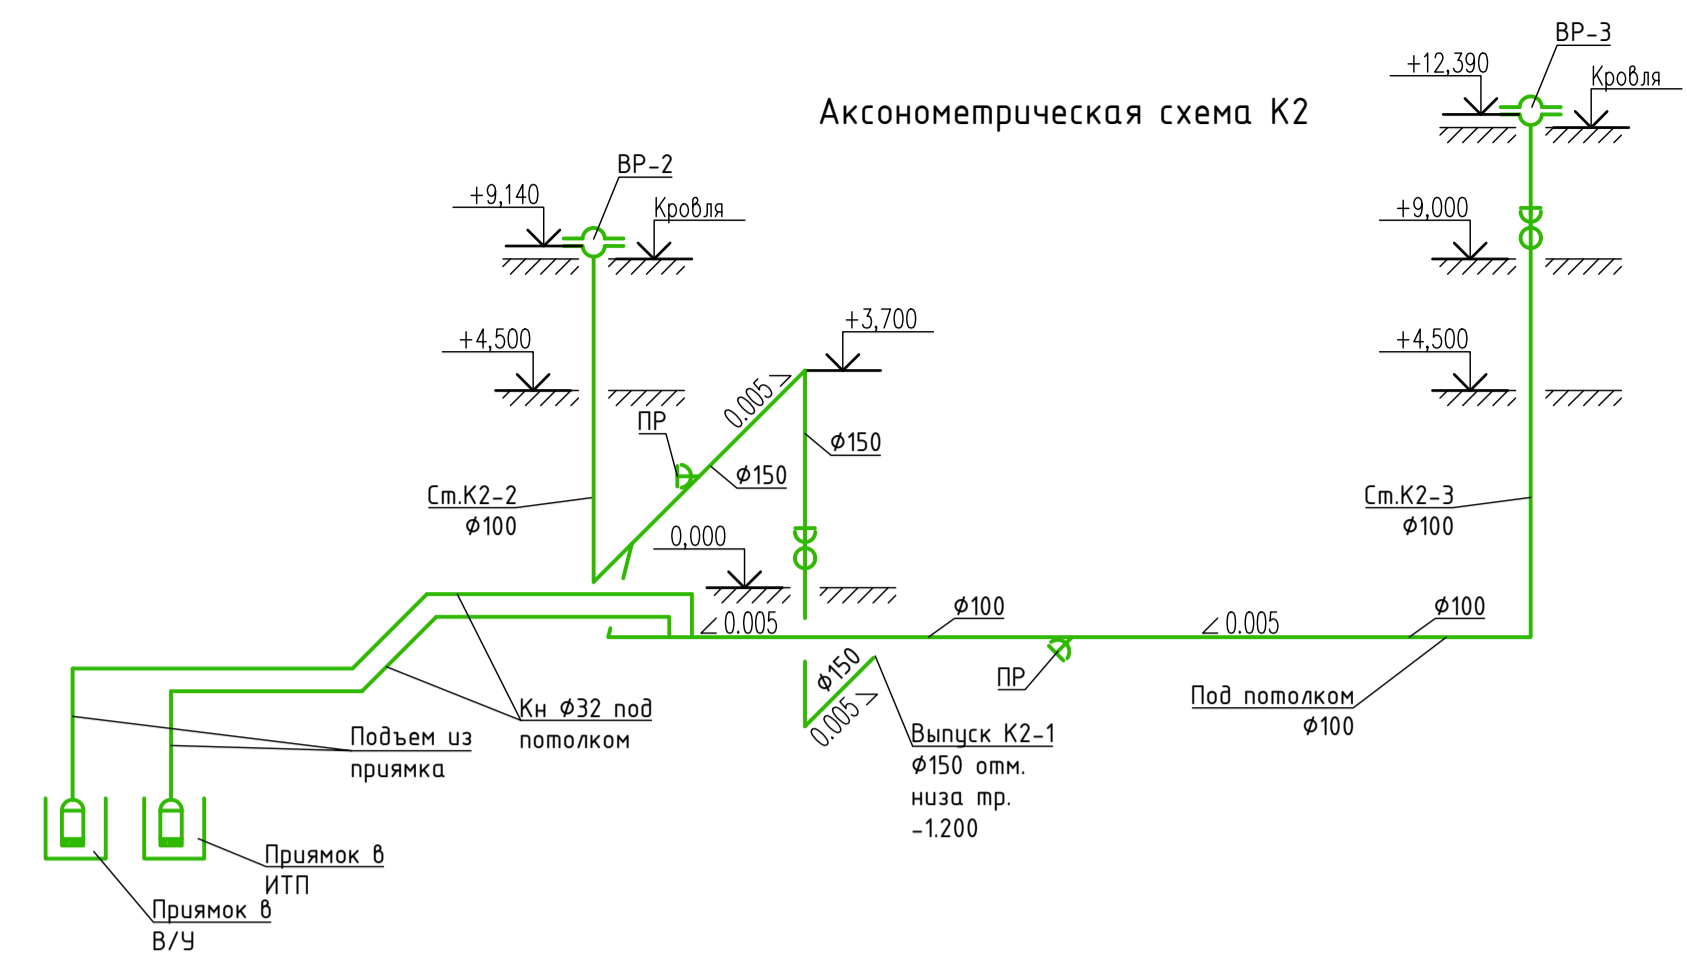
Аксонометрическая схема К2

ВР-2
+9,140
Кровля

ВР-3
+12,390
Кровля

+9,000

+4,500

+3,700
0.005
ПР
Ø150
Ø150

+4,500

Ст.К2-2
Ø100

Ст.К2-3
Ø100

0,000

Ø100
∠ 0.005
∠ 0.005
Ø100

Ø150
0.005
ПР

Под потолком
Ø100

Кн Ø32 под потолком

Подъем из приямка

Выпуск К2-1
Ø150 отм. низа тр. -1.200

Приямок в ИТП

Приямок в В/У